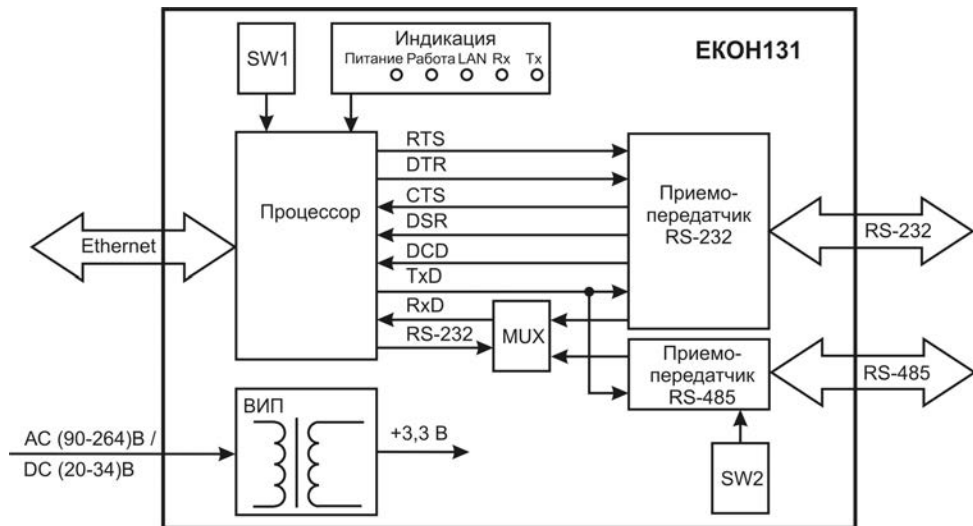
SW1

Индикация
Питание Работа LAN Rx Tx

ЕКОН131

RTS
DTR
CTS
DSR
DCD
TxD
RxD
RS-232

Процессор

Приемо-передатчик RS-232

Ethernet

RS-232

MUX

Приемо-передатчик RS-485

RS-485

ВИП

+3,3 В

AC (90-264)В /
DC (20-34)В

SW2